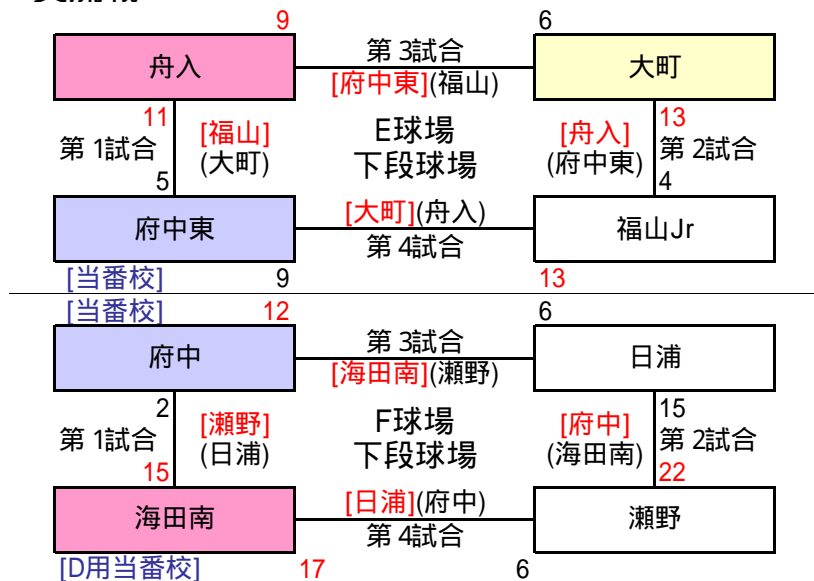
9
舟入
第 3試合
[府中東](福山)
6
大町
11
第 1試合
5
[福山]
(大町)
E球場
下段球場
[舟入]
(府中東)
13
第 2試合
4
府中東
[大町](舟入)
第 4試合
福山Jr
[当番校]
9
13

[当番校]
12
府中
第 3試合
[海田南](瀬野)
6
日浦
2
第 1試合
15
[瀬野]
(日浦)
F球場
下段球場
[府中]
(海田南)
15
第 2試合
22
海田南
[日浦](府中)
第 4試合
瀬野
[D用当番校]
17
6